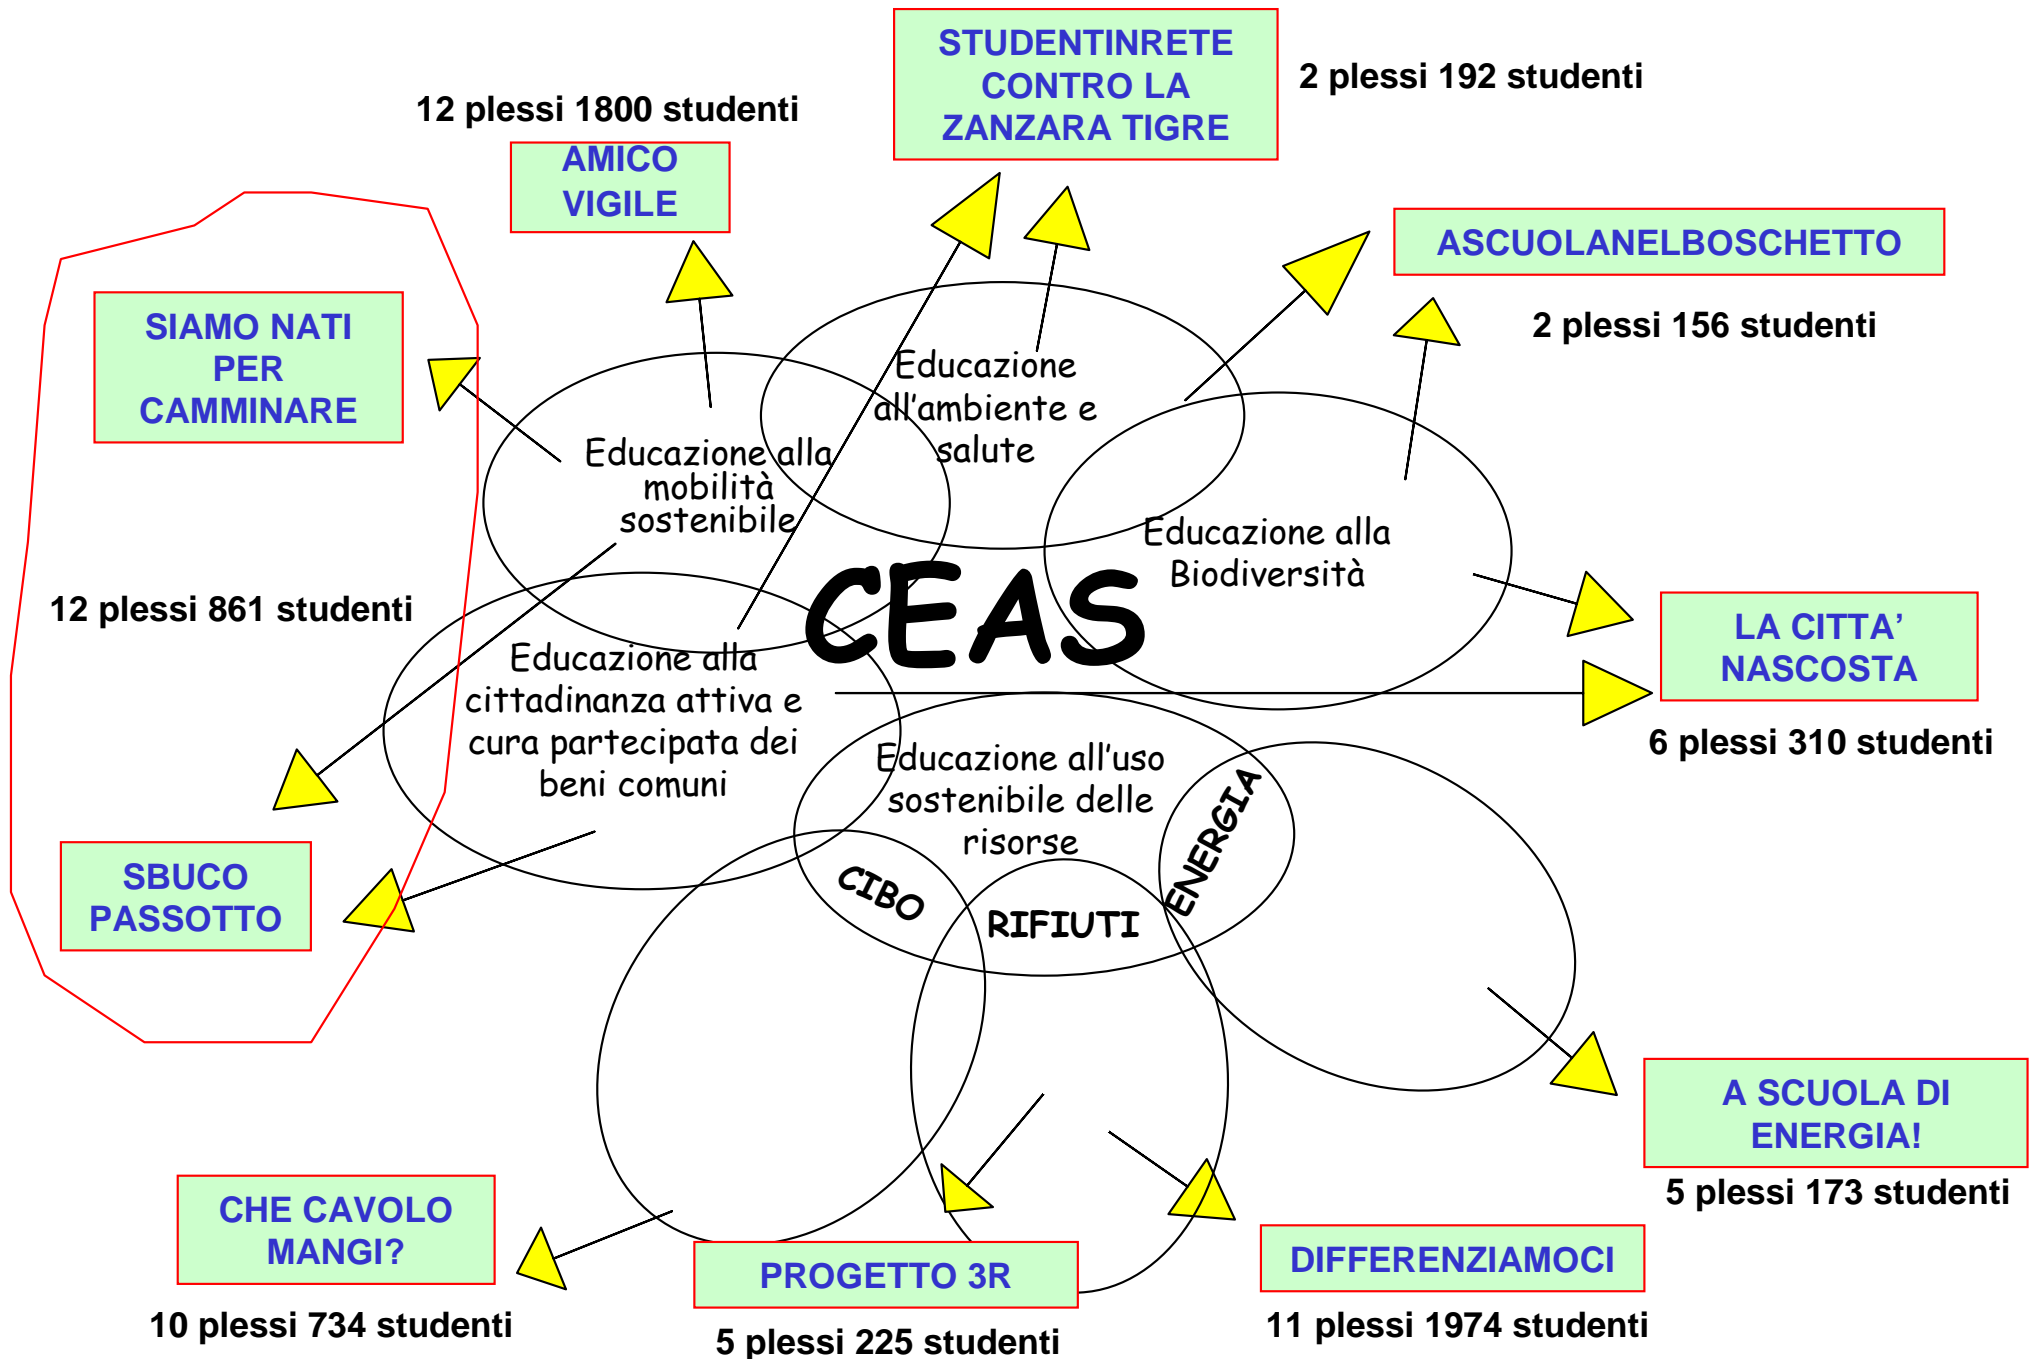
STUDENTINRETE CONTRO LA ZANZARA TIGRE

2 plessi 192 studenti

12 plessi 1800 studenti

AMICO VIGILE

ASCUOLANELBOSCHETTO

2 plessi 156 studenti

SIAMO NATI PER CAMMINARE

Educazione all'ambiente e salute

Educazione alla mobilità sostenibile

Educazione alla Biodiversità

12 plessi 861 studenti

CEAS

LA CITTA' NASCOSTA

Educazione alla cittadinanza attiva e cura partecipata dei beni comuni

6 plessi 310 studenti

Educazione all'uso sostenibile delle risorse

ENERGIA

CIBO

RIFIUTI

SBUCO PASSOTTO

A SCUOLA DI ENERGIA!

5 plessi 173 studenti

CHE CAVOLO MANGI?

PROGETTO 3R

DIFFERENZIAMOCI

10 plessi 734 studenti

5 plessi 225 studenti

11 plessi 1974 studenti